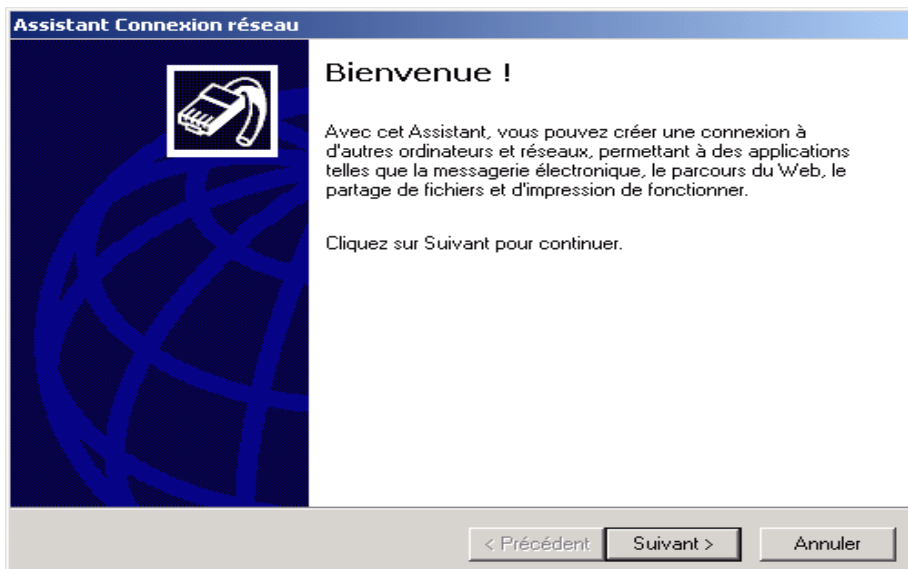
Assistant Connexion réseau

Bienvenue !

Avec cet Assistant, vous pouvez créer une connexion à d'autres ordinateurs et réseaux, permettant à des applications telles que la messagerie électronique, le parcours du Web, le partage de fichiers et d'impression de fonctionner.

Cliquez sur Suivant pour continuer.

< Précédent
Suivant >
Annuler